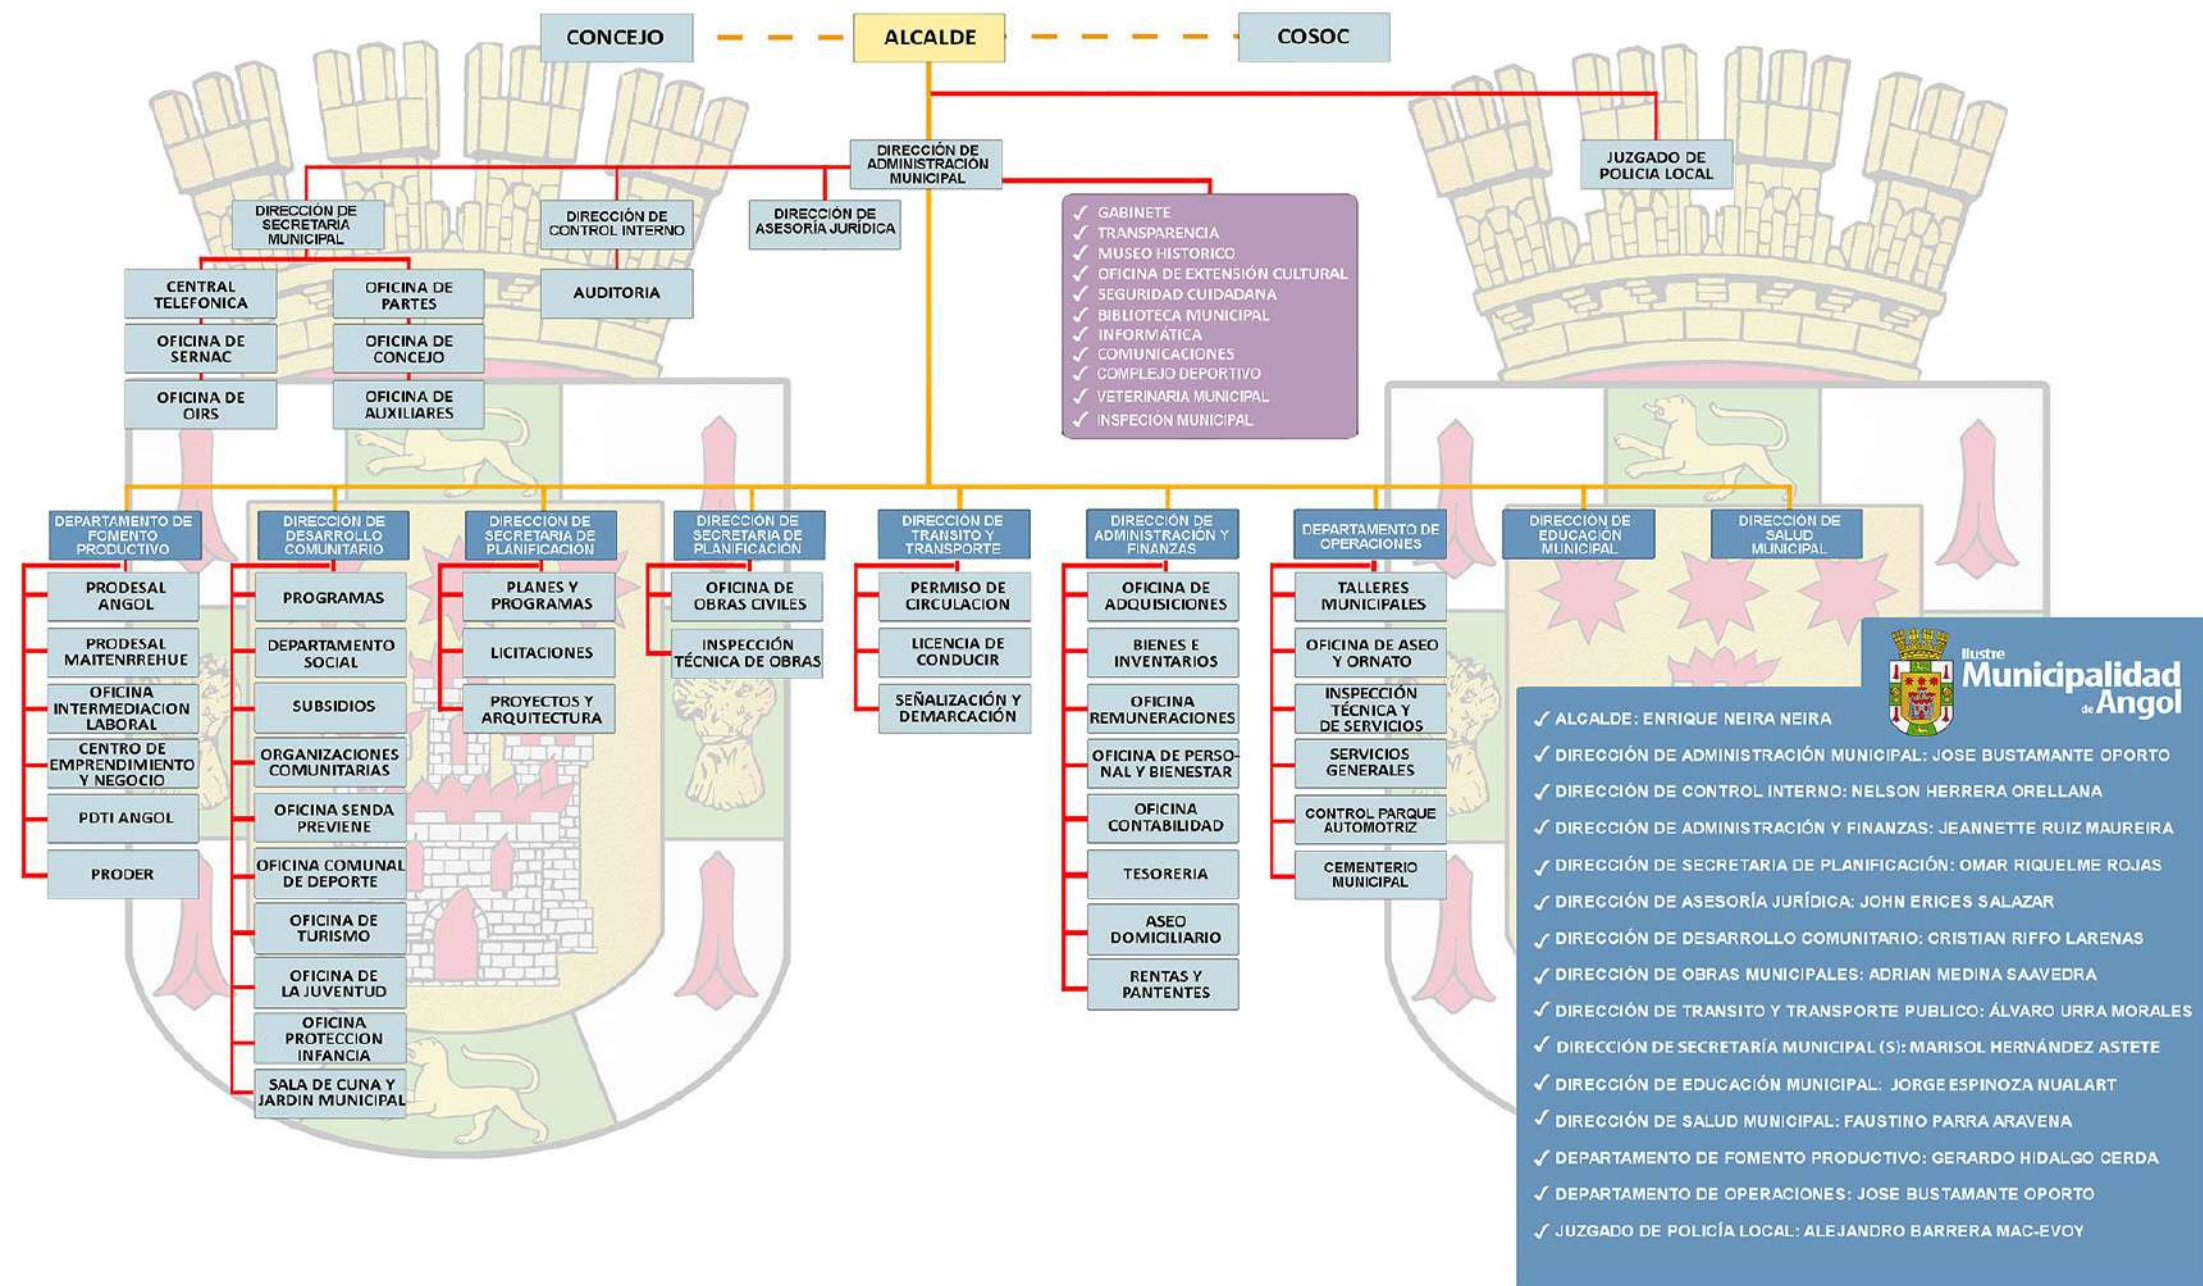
CONCEJO

ALCALDE

COSOC

DIRECCIÓN DE ADMINISTRACIÓN MUNICIPAL

JUZGADO DE POLICIA LOCAL

DIRECCIÓN DE SECRETARIA MUNICIPAL

DIRECCIÓN DE CONTROL INTERNO

DIRECCIÓN DE ASESORÍA JURÍDICA

✓ GABINETE
✓ TRANSPARENCIA
✓ MUSEO HISTORICO
✓ OFICINA DE EXTENSIÓN CULTURAL
✓ SEGURIDAD CUIDADANA
✓ BIBLIOTECA MUNICIPAL
✓ INFORMÁTICA
✓ COMUNICACIONES
✓ COMPLEJO DEPORTIVO
✓ VETERINARIA MUNICIPAL
✓ INSPECIÓN MUNICIPAL

CENTRAL TELEFONICA

OFICINA DE PARTES

AUDITORIA

OFICINA DE SERNAC

OFICINA DE CONCEJO

OFICINA DE OIRS

OFICINA DE AUXILIARES

DEPARTAMENTO DE FOMENTO PRODUCTIVO

PRODESAL ANGOL
PRODESAL MAITENRREHUE
OFICINA INTERMEDIACION LABORAL
CENTRO DE EMPRENDIMIENTO Y NEGOCIO
PDTI ANGOL
PRODER

DIRECCIÓN DE DESARROLLO COMUNITARIO

PROGRAMAS
DEPARTAMENTO SOCIAL
SUBSIDIOS
ORGANIZACIONES COMUNITARIAS
OFICINA SENDA PREVIENE
OFICINA COMUNAL DE DEPORTE
OFICINA DE TURISMO
OFICINA DE LA JUVENTUD
OFICINA PROTECCION INFANCIA
SALA DE CUNA Y JARDIN MUNICIPAL

DIRECCIÓN DE SECRETARIA DE PLANIFICACION

PLANES Y PROGRAMAS
LICITACIONES
PROYECTOS Y ARQUITECTURA

DIRECCIÓN DE SECRETARIA DE PLANIFICACION

OFICINA DE OBRAS CIVILES
INSPECCIÓN TÉCNICA DE OBRAS

DIRECCIÓN DE TRANSITO Y TRANSPORTE

PERMISO DE CIRCULACION
LICENCIA DE CONDUCIR
SEÑALIZACIÓN Y DEMARCACIÓN

DIRECCIÓN DE ADMINISTRACIÓN Y FINANZAS

OFICINA DE ADQUISICIONES
BIENES E INVENTARIOS
OFICINA REMUNERACIONES
OFICINA DE PERSONAL Y BIENESTAR
OFICINA CONTABILIDAD
TESORERIA
ASEO DOMICILIARIO
RENTAS Y PANTENTES

DEPARTAMENTO DE OPERACIONES

TALLERES MUNICIPALES
OFICINA DE ASEO Y ORNATO
INSPECCIÓN TÉCNICA Y DE SERVICIOS
SERVICIOS GENERALES
CONTROL PARQUE AUTOMOTRIZ
CEMENTERIO MUNICIPAL

DIRECCIÓN DE EDUCACIÓN MUNICIPAL

DIRECCIÓN DE SALUD MUNICIPAL

Ilustre Municipalidad de Angol

✓ ALCALDE: ENRIQUE NEIRA NEIRA
✓ DIRECCIÓN DE ADMINISTRACIÓN MUNICIPAL: JOSE BUSTAMANTE OPORTO
✓ DIRECCIÓN DE CONTROL INTERNO: NELSON HERRERA ORELLANA
✓ DIRECCIÓN DE ADMINISTRACIÓN Y FINANZAS: JEANNETTE RUIZ MAUREIRA
✓ DIRECCIÓN DE SECRETARIA DE PLANIFICACIÓN: OMAR RIQUELME ROJAS
✓ DIRECCIÓN DE ASESORÍA JURÍDICA: JOHN ERICES SALAZAR
✓ DIRECCIÓN DE DESARROLLO COMUNITARIO: CRISTIAN RIFFO LARENAS
✓ DIRECCIÓN DE OBRAS MUNICIPALES: ADRIAN MEDINA SAAVEDRA
✓ DIRECCIÓN DE TRANSITO Y TRANSPORTE PUBLICO: ÁLVARO URRA MORALES
✓ DIRECCIÓN DE SECRETARÍA MUNICIPAL (S): MARISOL HERNÁNDEZ ASTETE
✓ DIRECCIÓN DE EDUCACIÓN MUNICIPAL: JORGE ESPINOZA NUALART
✓ DIRECCIÓN DE SALUD MUNICIPAL: FAUSTINO PARRA ARAVENA
✓ DEPARTAMENTO DE FOMENTO PRODUCTIVO: GERARDO HIDALGO CERDA
✓ DEPARTAMENTO DE OPERACIONES: JOSE BUSTAMANTE OPORTO
✓ JUZGADO DE POLICÍA LOCAL: ALEJANDRO BARRERA MAC-EVOY